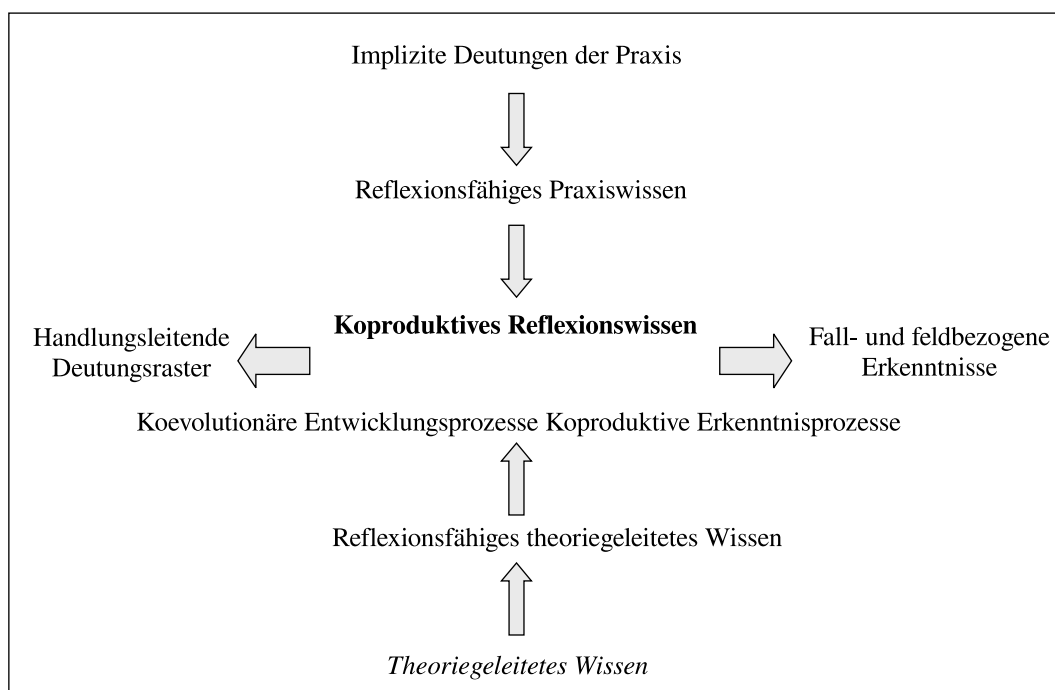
Implizite Deutungen der Praxis

Reflexionsfähiges Praxiswissen

Handlungsleitende Deutungsraster

Koproduktives Reflexionswissen

Fall- und feldbezogene Erkenntnisse

Koevolutionäre Entwicklungsprozesse Koproduktive Erkenntnisprozesse

Reflexionsfähiges theoriegeleitetes Wissen

Theoriegeleitetes Wissen